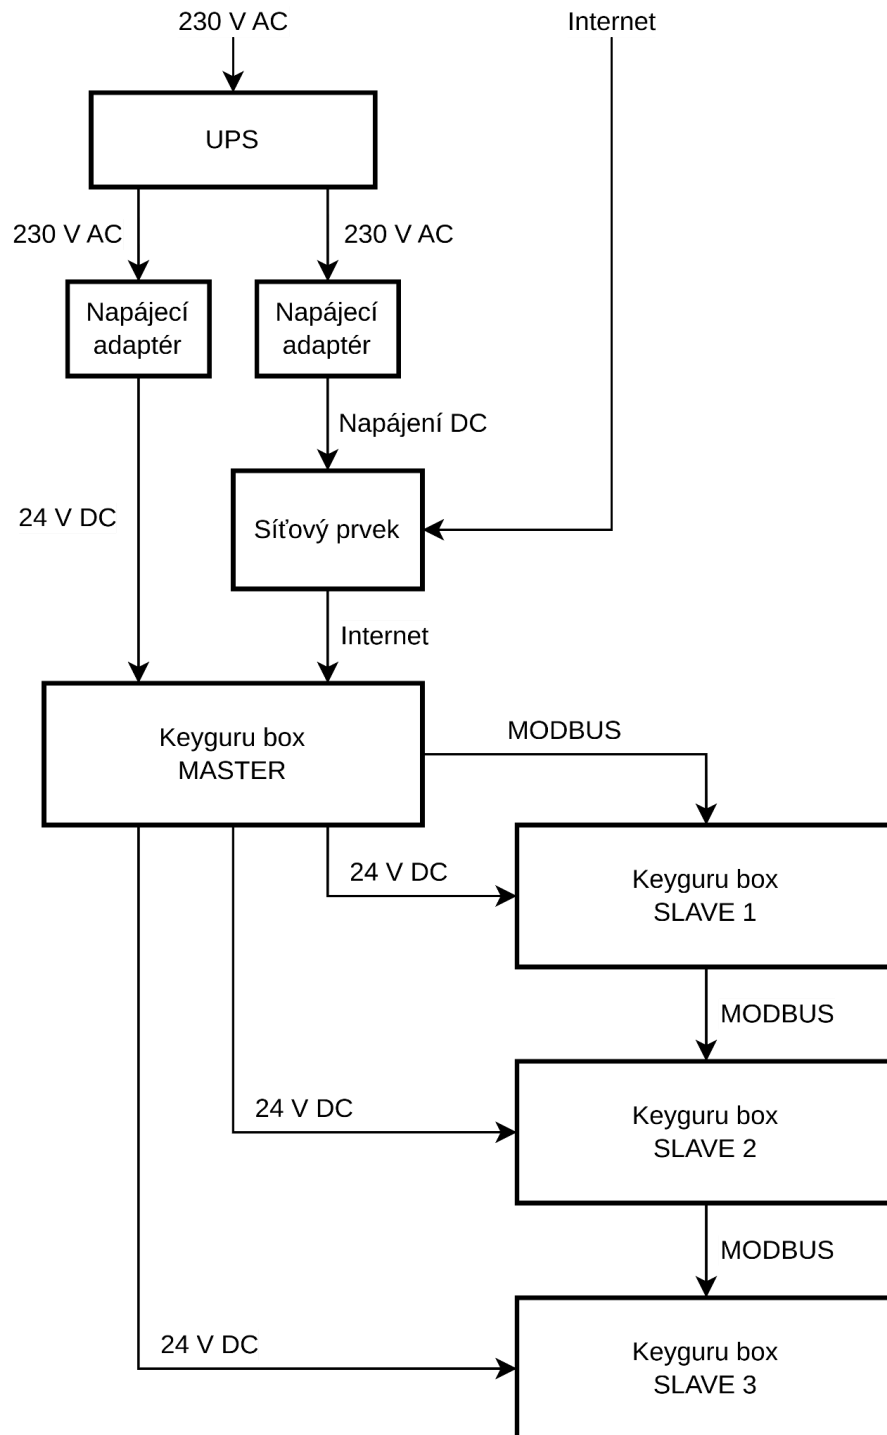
230 V AC

Internet

UPS

230 V AC

230 V AC

Napájecí adaptér

Napájecí adaptér

Napájení DC

24 V DC

Síťový prvek

Internet

Keyguru box MASTER

MODBUS

24 V DC

Keyguru box SLAVE 1

MODBUS

24 V DC

Keyguru box SLAVE 2

MODBUS

24 V DC

Keyguru box SLAVE 3